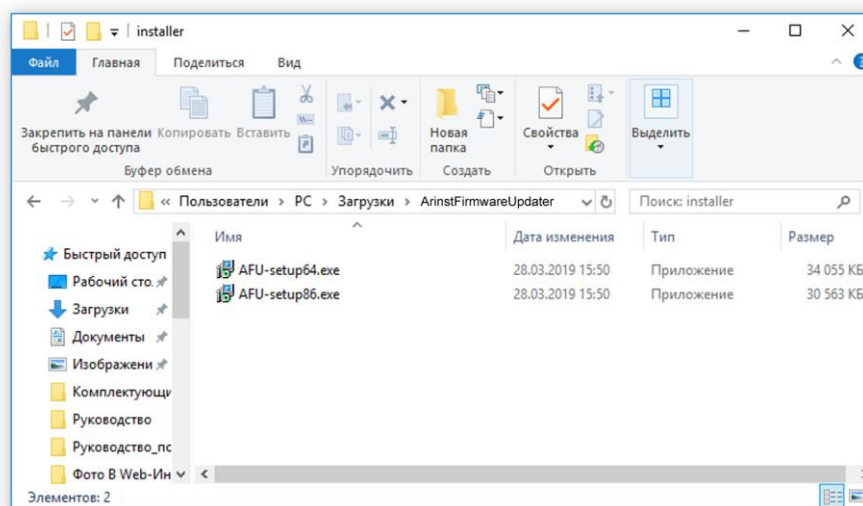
installer

Файл Главная Поделиться Вид

Закрепить на панели быстрого доступа Копировать Вставить
Буфер обмена

Упорядочить

Новая папка
Создать

Свойства
Открыть

Выделить

« Пользователи › PC › Загрузки › ArinstFirmwareUpdater

Поиск: installer

Быстрый доступ
Рабочий сто.
Загрузки
Документы
Изображени
Комплектующи
Руководство
Руководство_пс
Фото В Web-Ин

| Имя | Дата изменения | Тип | Размер |
|---|---|---|---|
| AFU-setup64.exe | 28.03.2019 15:50 | Приложение | 34 055 КБ |
| AFU-setup86.exe | 28.03.2019 15:50 | Приложение | 30 563 КБ |

Элементов: 2